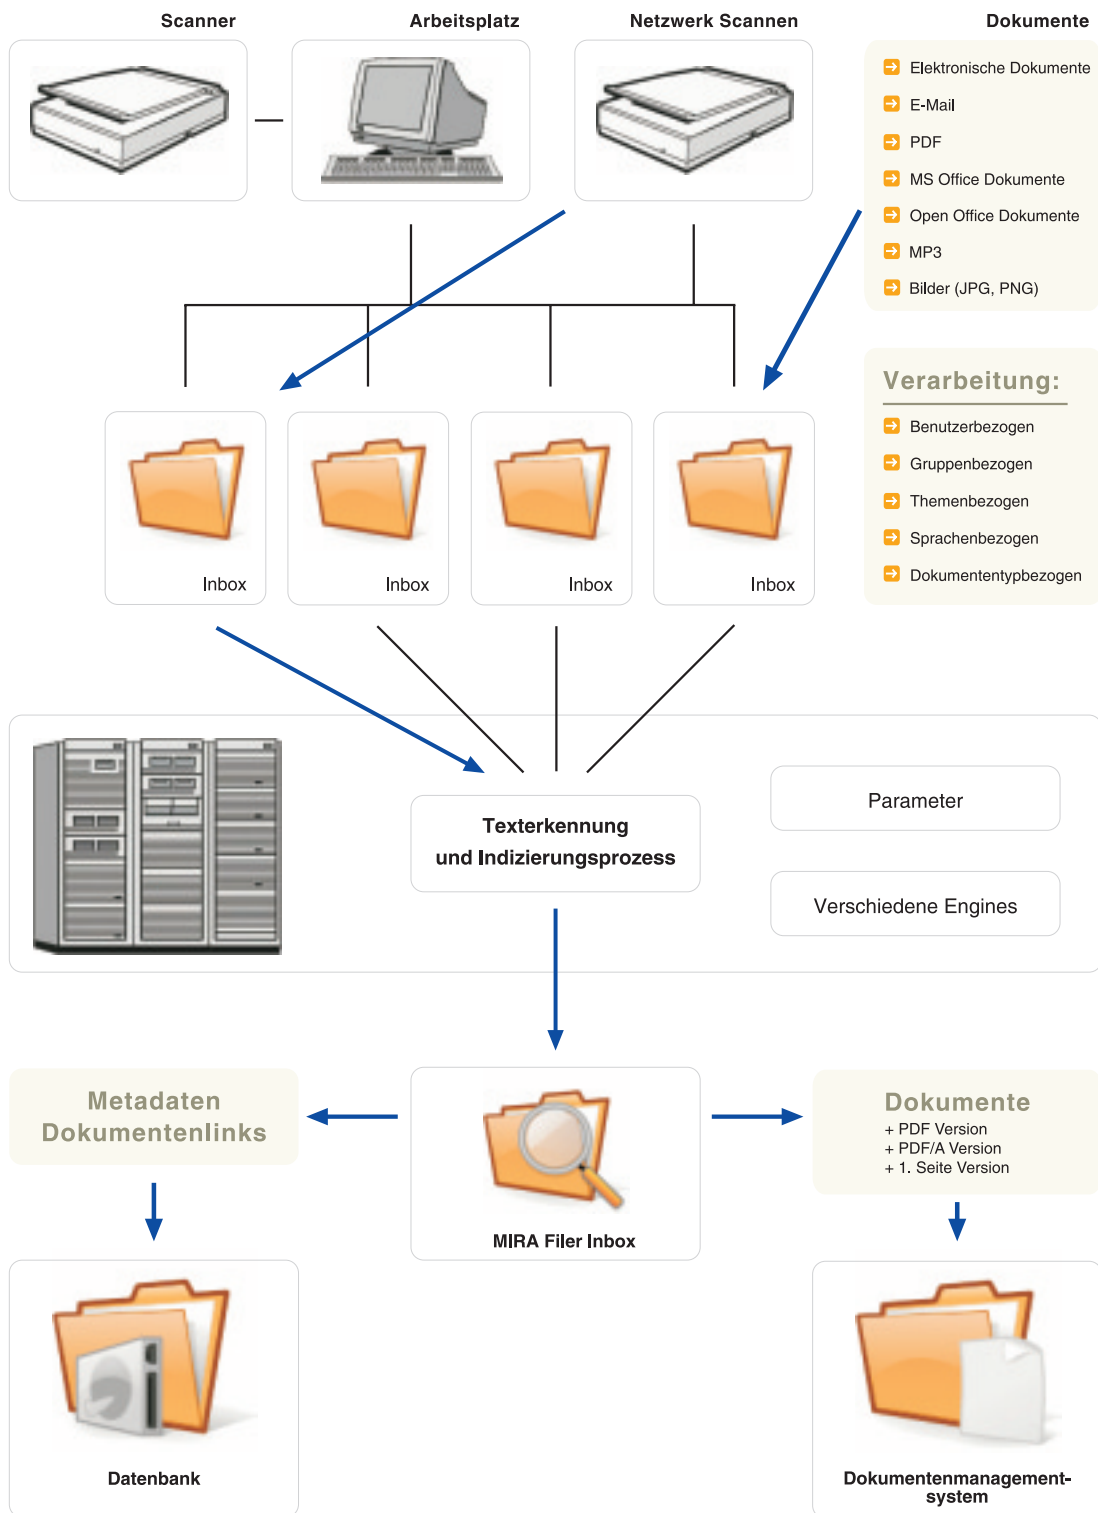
Scanner

Arbeitsplatz

Netzwerk Scannen

Dokumente

Elektronische Dokumente
E-Mail
PDF
MS Office Dokumente
Open Office Dokumente
MP3
Bilder (JPG, PNG)

Verarbeitung:

Benutzerbezogen
Gruppenbezogen
Themenbezogen
Sprachenbezogen
Dokumententypbezogen

Inbox

Inbox

Inbox

Inbox

Texterkennung und Indizierungsprozess

Parameter

Verschiedene Engines

Metadaten Dokumentenlinks

MIRA Filer Inbox

Dokumente
+ PDF Version
+ PDF/A Version
+ 1. Seite Version

Datenbank

Dokumentenmanagement-system